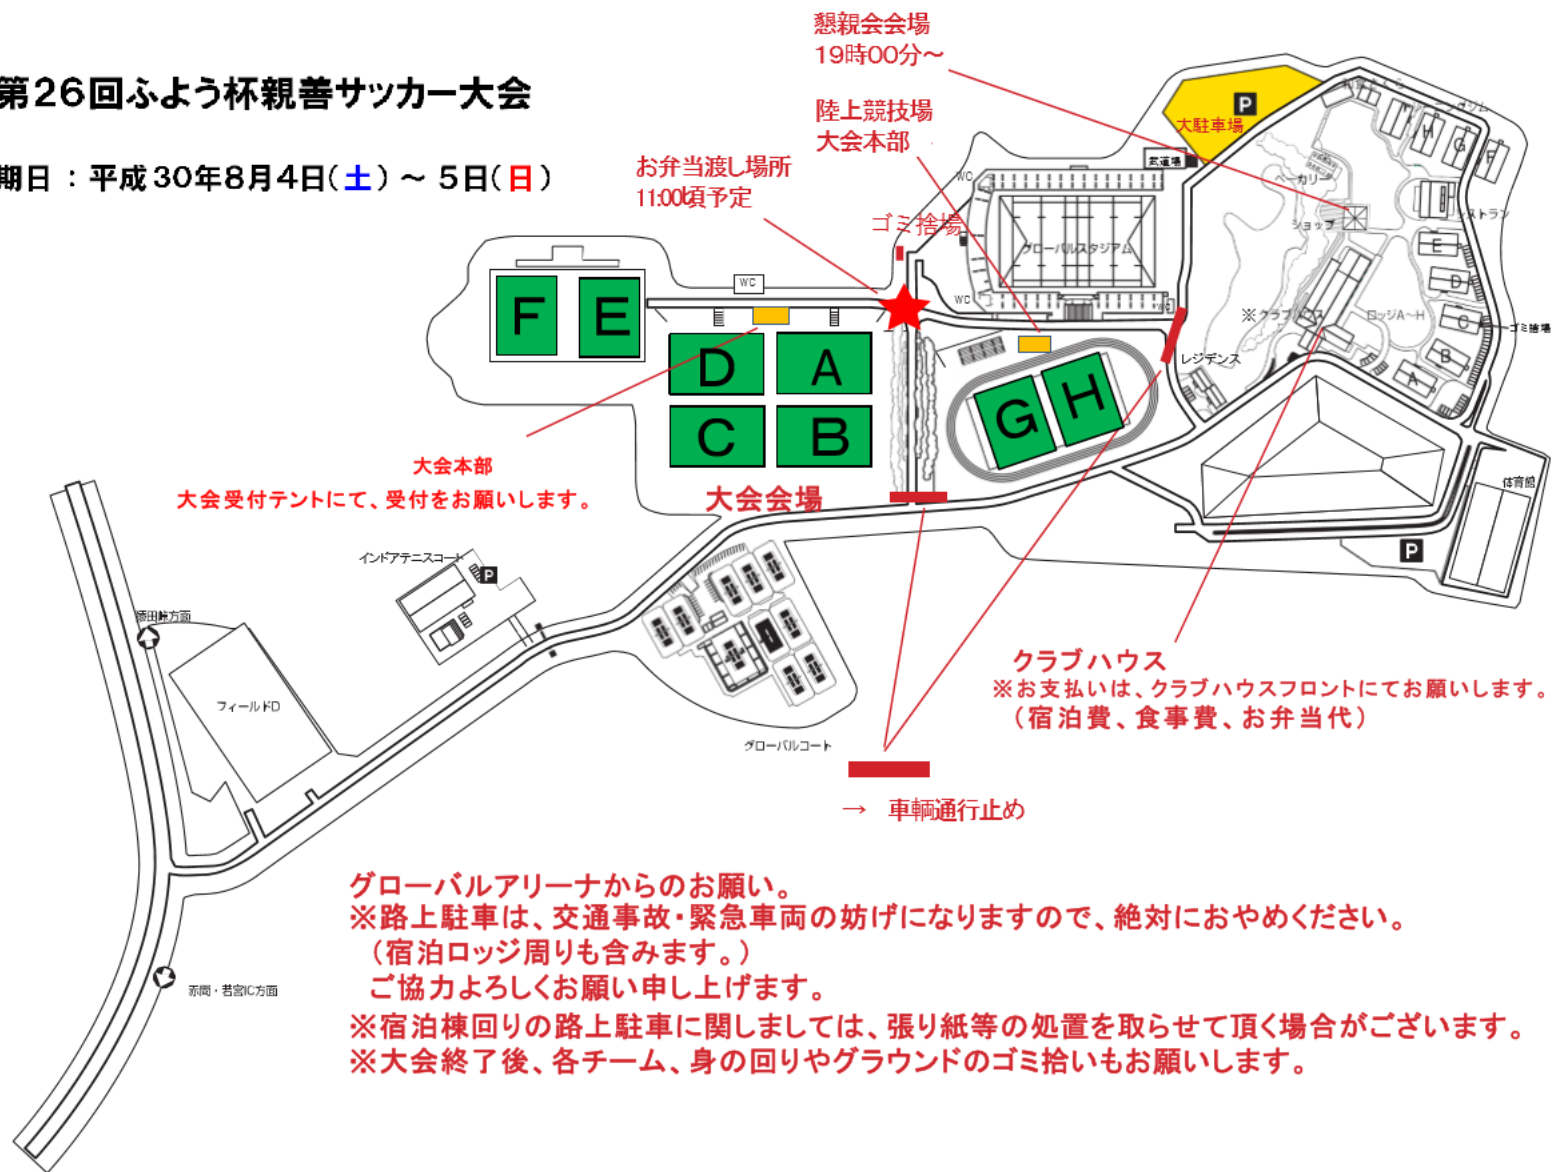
第26回ふよう杯親善サッカー大会

期日 ：平成30年8月4日(土) ～ 5日(日)

懇親会会場
19時00分～

陸上競技場
大会本部

お弁当渡し場所
11:00頃予定

ゴミ捨場

大駐車場
P

武道場

WC

グローバルスタジアム

WC

ベーカリー

ショップ

レストラン

※クラブハウス

ロッジA～H

ゴミ捨場

レジデンス

H G F E D C B A

WC

F E

D A
C B

G H

大会本部
大会受付テントにて、受付をお願いします。

大会会場

体育館

P

インドアテニスコート
P

直方面

フィールドD

グローバルコート

クラブハウス
※お支払いは、クラブハウスフロントにてお願いします。
（宿泊費、食事費、お弁当代）

→ 車輌通行止め

グローバルアリーナからのお願い。
※路上駐車は、交通事故・緊急車両の妨げになりますので、絶対におやめください。
（宿泊ロッジ周りも含みます。）
ご協力よろしくお願い申し上げます。
※宿泊棟回りの路上駐車に関しましては、張り紙等の処置を取らせて頂く場合がございます。
※大会終了後、各チーム、身の回りやグラウンドのゴミ拾いもお願いします。

赤間・若宮IC方面